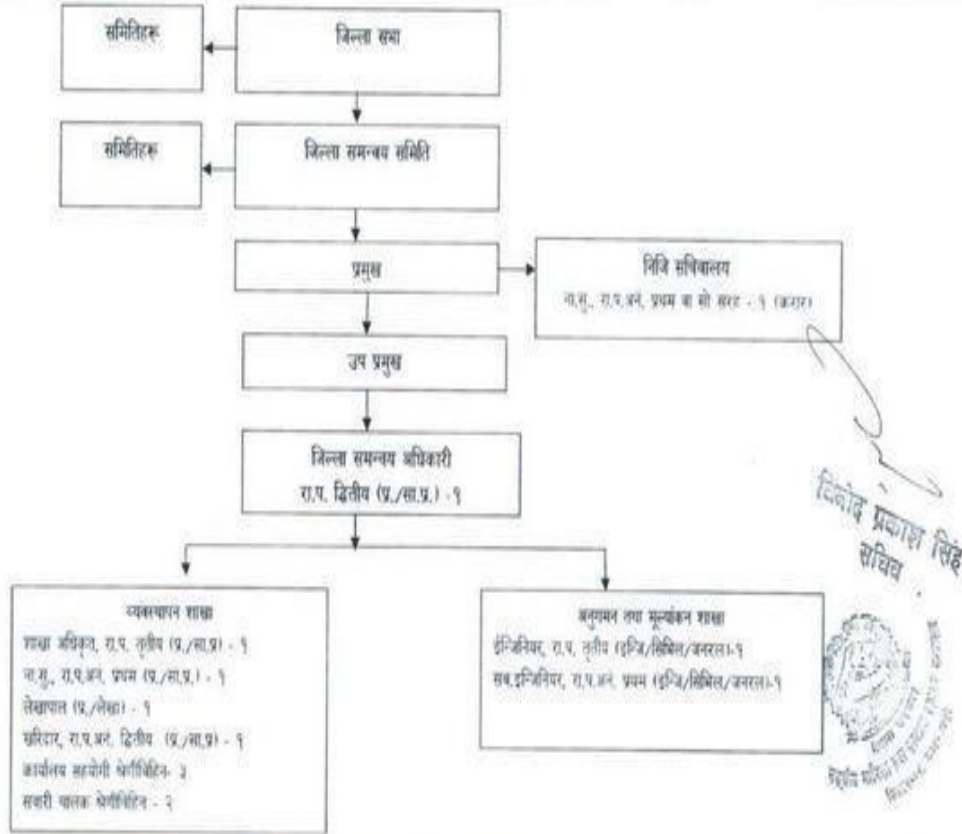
समितिहरू

जिल्ला सभा

समितिहरू

जिल्ला समन्वय समिति

प्रमुख

निजि सचिवालय
ना.सु., रा.प.अनं. प्रथम वा सो सरह - १ (करार)

उप प्रमुख

जिल्ला समन्वय अधिकारी
रा.प. द्वितीय (प्र./सा.प्र.) -१

व्यवस्थापन शाखा
शाखा अधिकृत, रा.प. तृतीय (प्र./सा.प्र) - १
ना.सु., रा.प.अनं. प्रथम (प्र./सा.प्र.) - १
लेखापाल (प्र./लेखा) - १
खरिदार, रा.प.अनं. द्वितीय (प्र./सा.प्र) - १
कार्यालय सहयोगी श्रेणीविहिन- ३
सवारी चालक श्रेणीविहिन - २

अनुगमन तथा मूल्यांकन शाखा
इन्जिनियर, रा.प. तृतीय (इन्जि/सिभिल/जनरल)-१
सब इन्जिनियर, रा.प.अनं. प्रथम (इन्जि/सिभिल/जनरल)-१

विनोद प्रकाश सिंह
सचिव

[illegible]